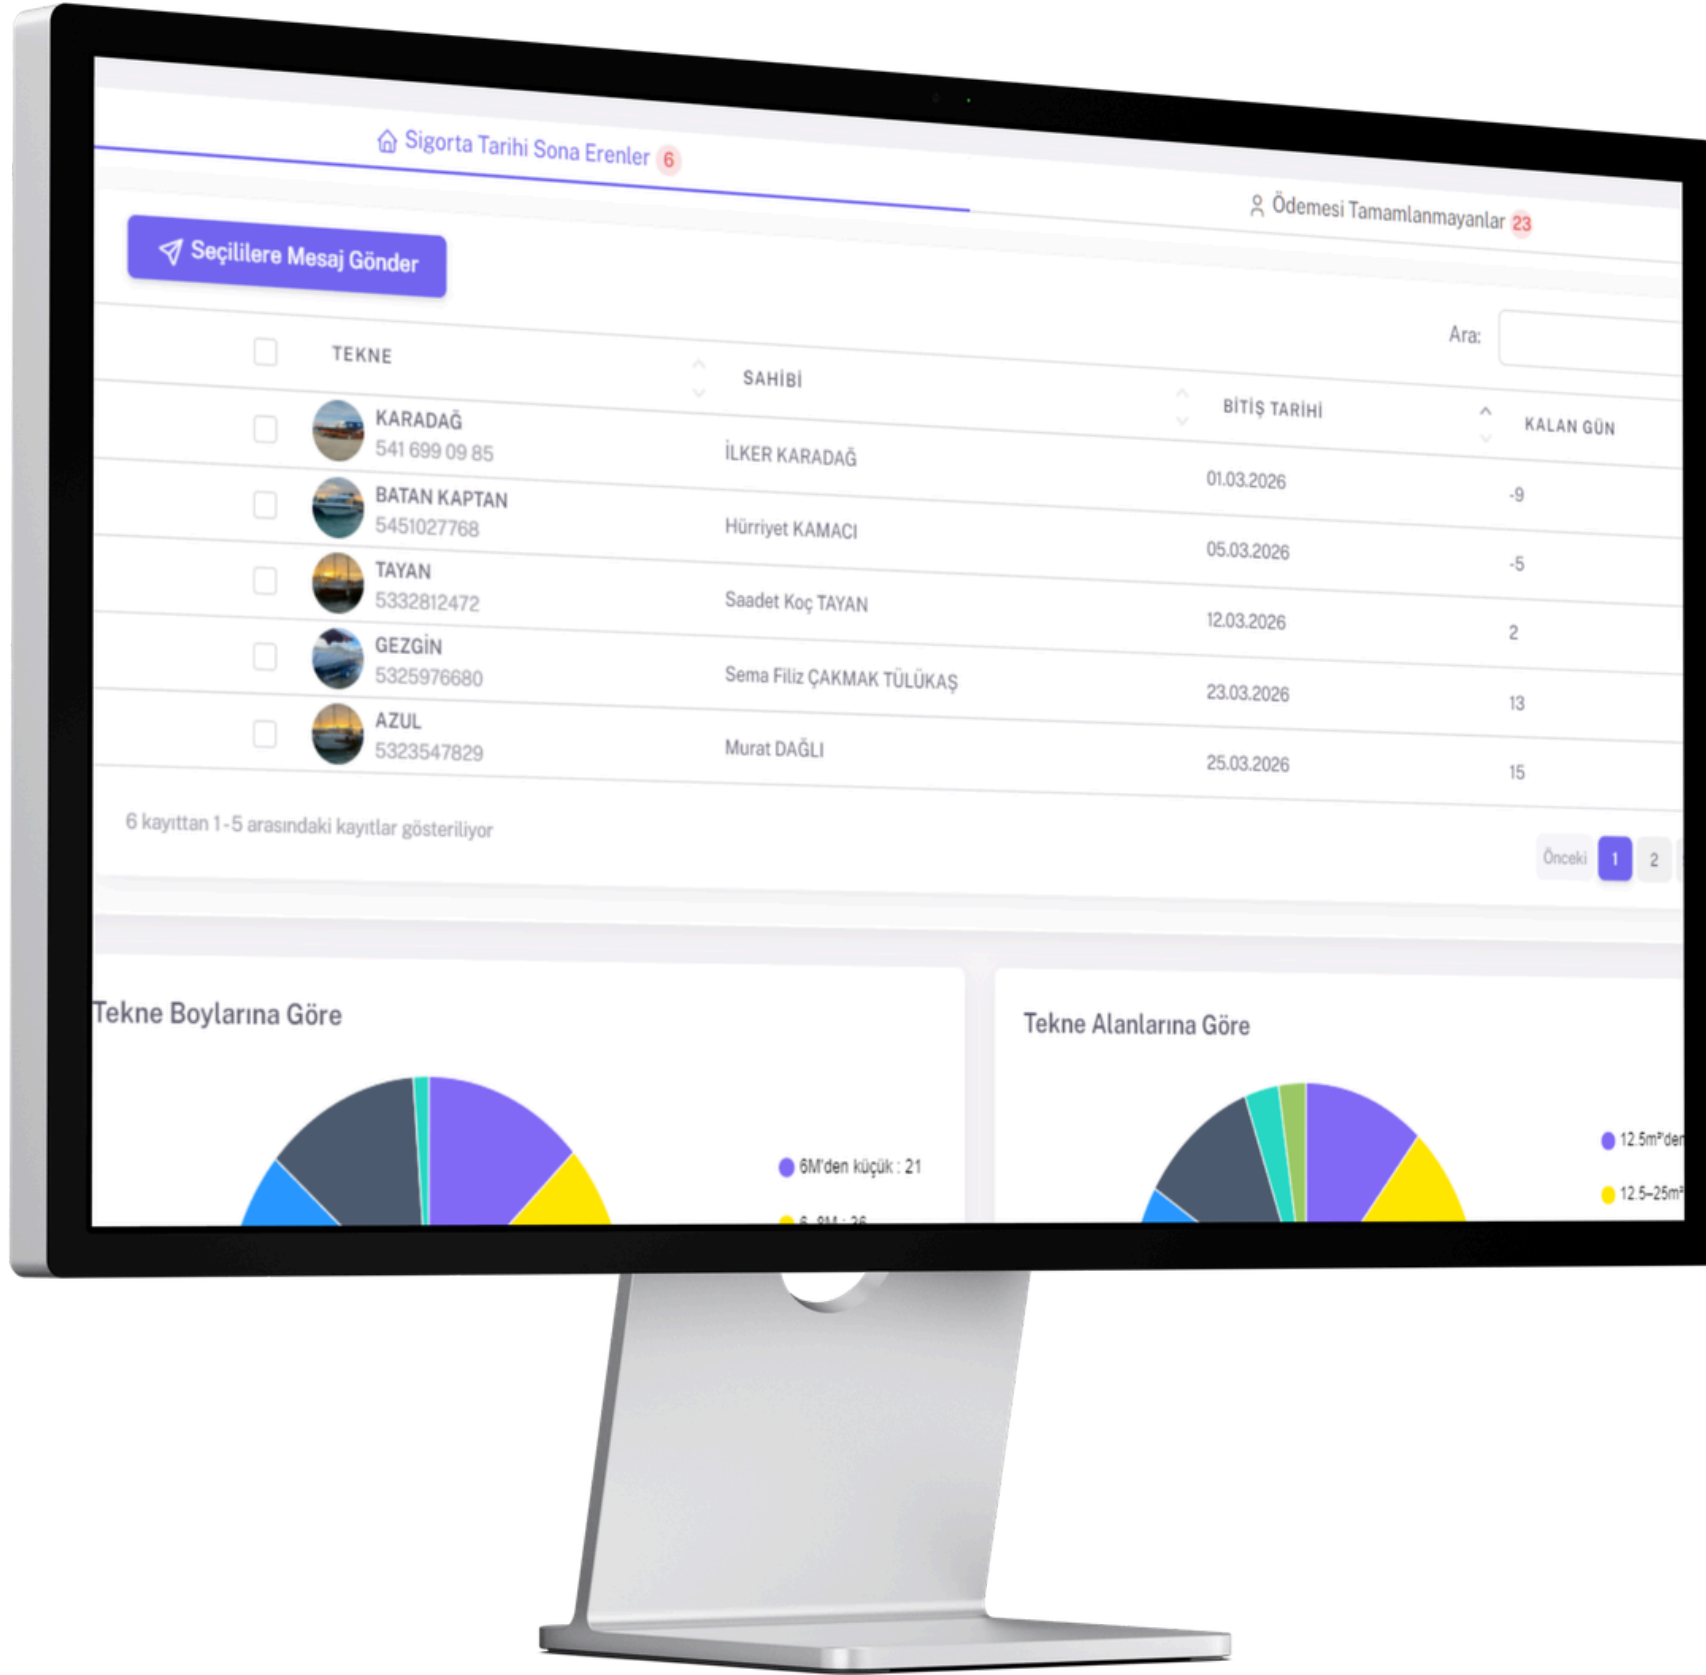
Sigorta Tarihi Sona Erenler 6

Ödemesi Tamamlanmayanlar 23

Seçililere Mesaj Gönder

Ara:

| TEKNE | SAHİBİ | BİTİŞ TARİHİ | KALAN GÜN |
|---|---|---|---|
| KARADAĞ 541 699 09 85 | İLKER KARADAĞ | 01.03.2026 | -9 |
| BATAN KAPTAN 5451027768 | Hürriyet KAMACI | 05.03.2026 | -5 |
| TAYAN 5332812472 | Saadet Koç TAYAN | 12.03.2026 | 2 |
| GEZGİN 5325976680 | Sema Filiz ÇAKMAK TÜLÜKAŞ | 23.03.2026 | 13 |
| AZUL 5323547829 | Murat DAĞLI | 25.03.2026 | 15 |

6 kayıttan 1-5 arasındaki kayıtlar gösteriliyor

Önceki 1 2

Tekne Boylarına Göre

6M'den küçük : 21

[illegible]

Tekne Alanlarına Göre

12.5m²den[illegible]

12.5-25m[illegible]